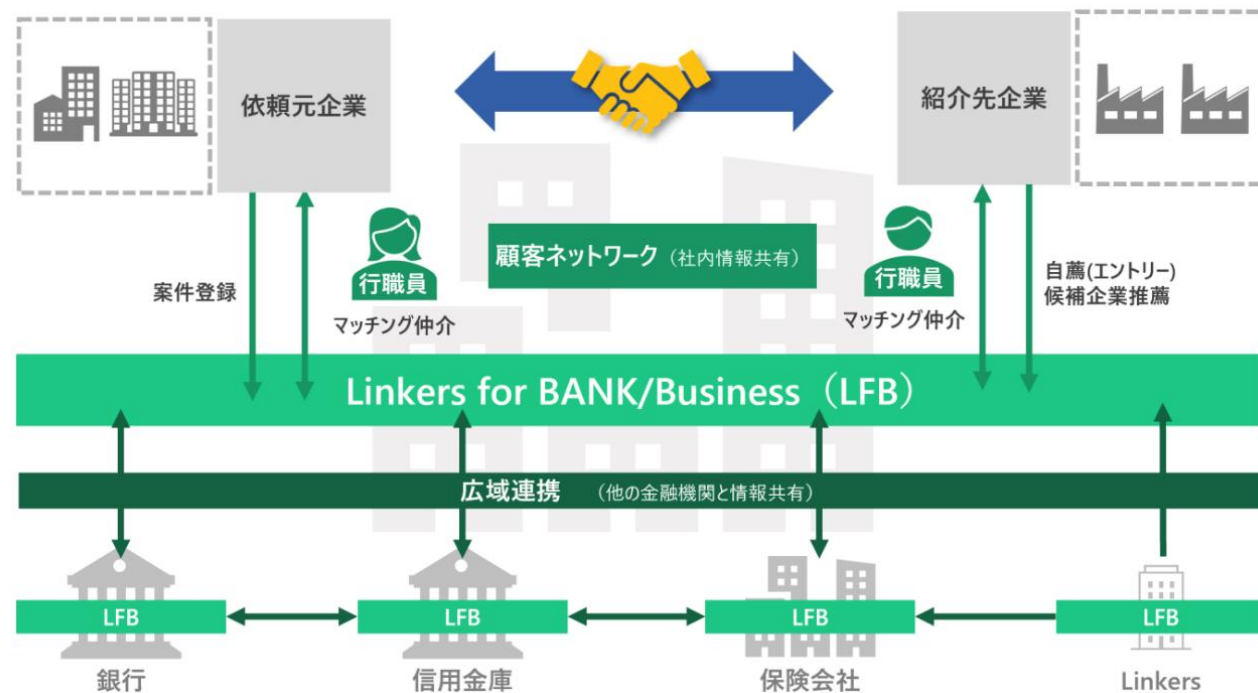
依頼元企業

紹介先企業

顧客ネットワーク（社内情報共有）

行職員

行職員

案件登録

マッチング仲介

マッチング仲介

自薦(エントリー)
候補企業推薦

Linkers for BANK/Business（LFB）

広域連携 （他の金融機関と情報共有）

LFB

LFB

LFB

LFB

銀行

信用金庫

保険会社

Linkers